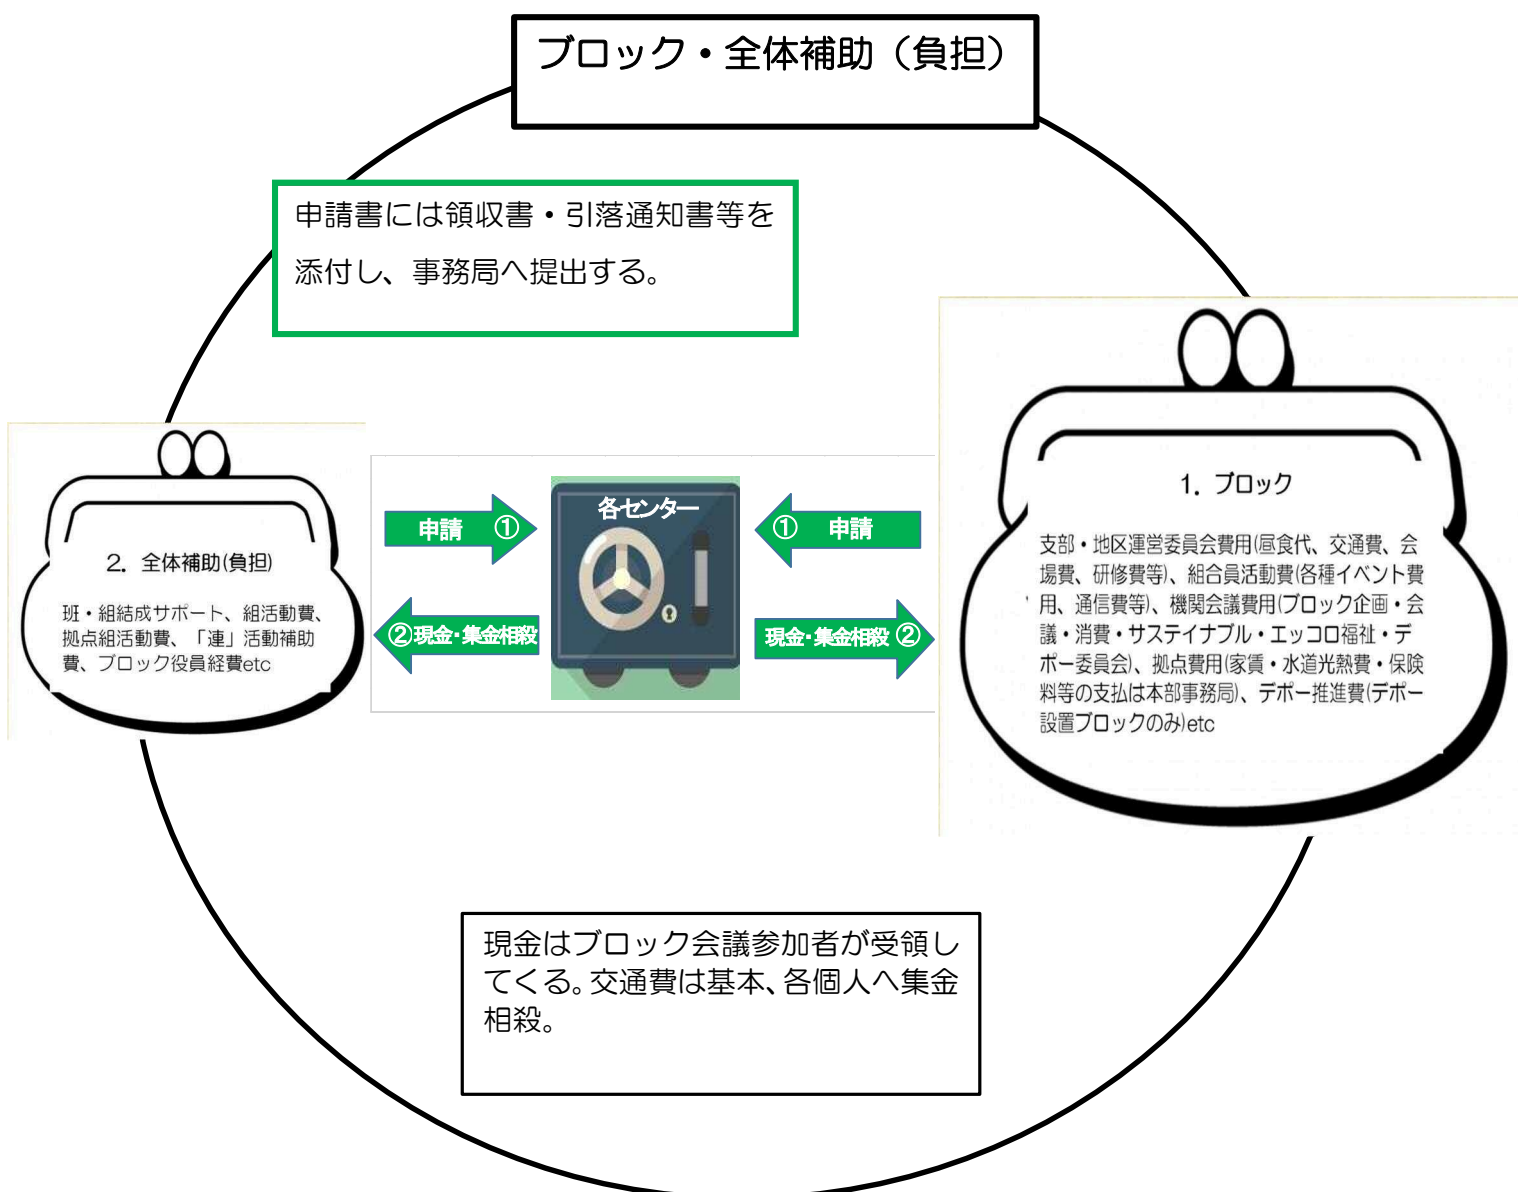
ブロック・全体補助（負担）

申請書には領収書・引落通知書等を添付し、事務局へ提出する。

2. 全体補助(負担)

班・組結成サポート、組活動費、拠点組活動費、「連」活動補助費、ブロック役員経費etc

申請 ①

②現金・集金相殺

各センター

① 申請

現金・集金相殺 ②

1. ブロック

支部・地区運営委員会費用(昼食代、交通費、会場費、研修費等)、組合員活動費(各種イベント費用、通信費等)、機関会議費用(ブロック企画・会議・消費・サステイナブル・エッコロ福祉・デポー委員会)、拠点費用(家賃・水道光熱費・保険料等の支払は本部事務局)、デポー推進費(デポー設置ブロックのみ)etc

現金はブロック会議参加者が受領してくる。交通費は基本、各個人へ集金相殺。